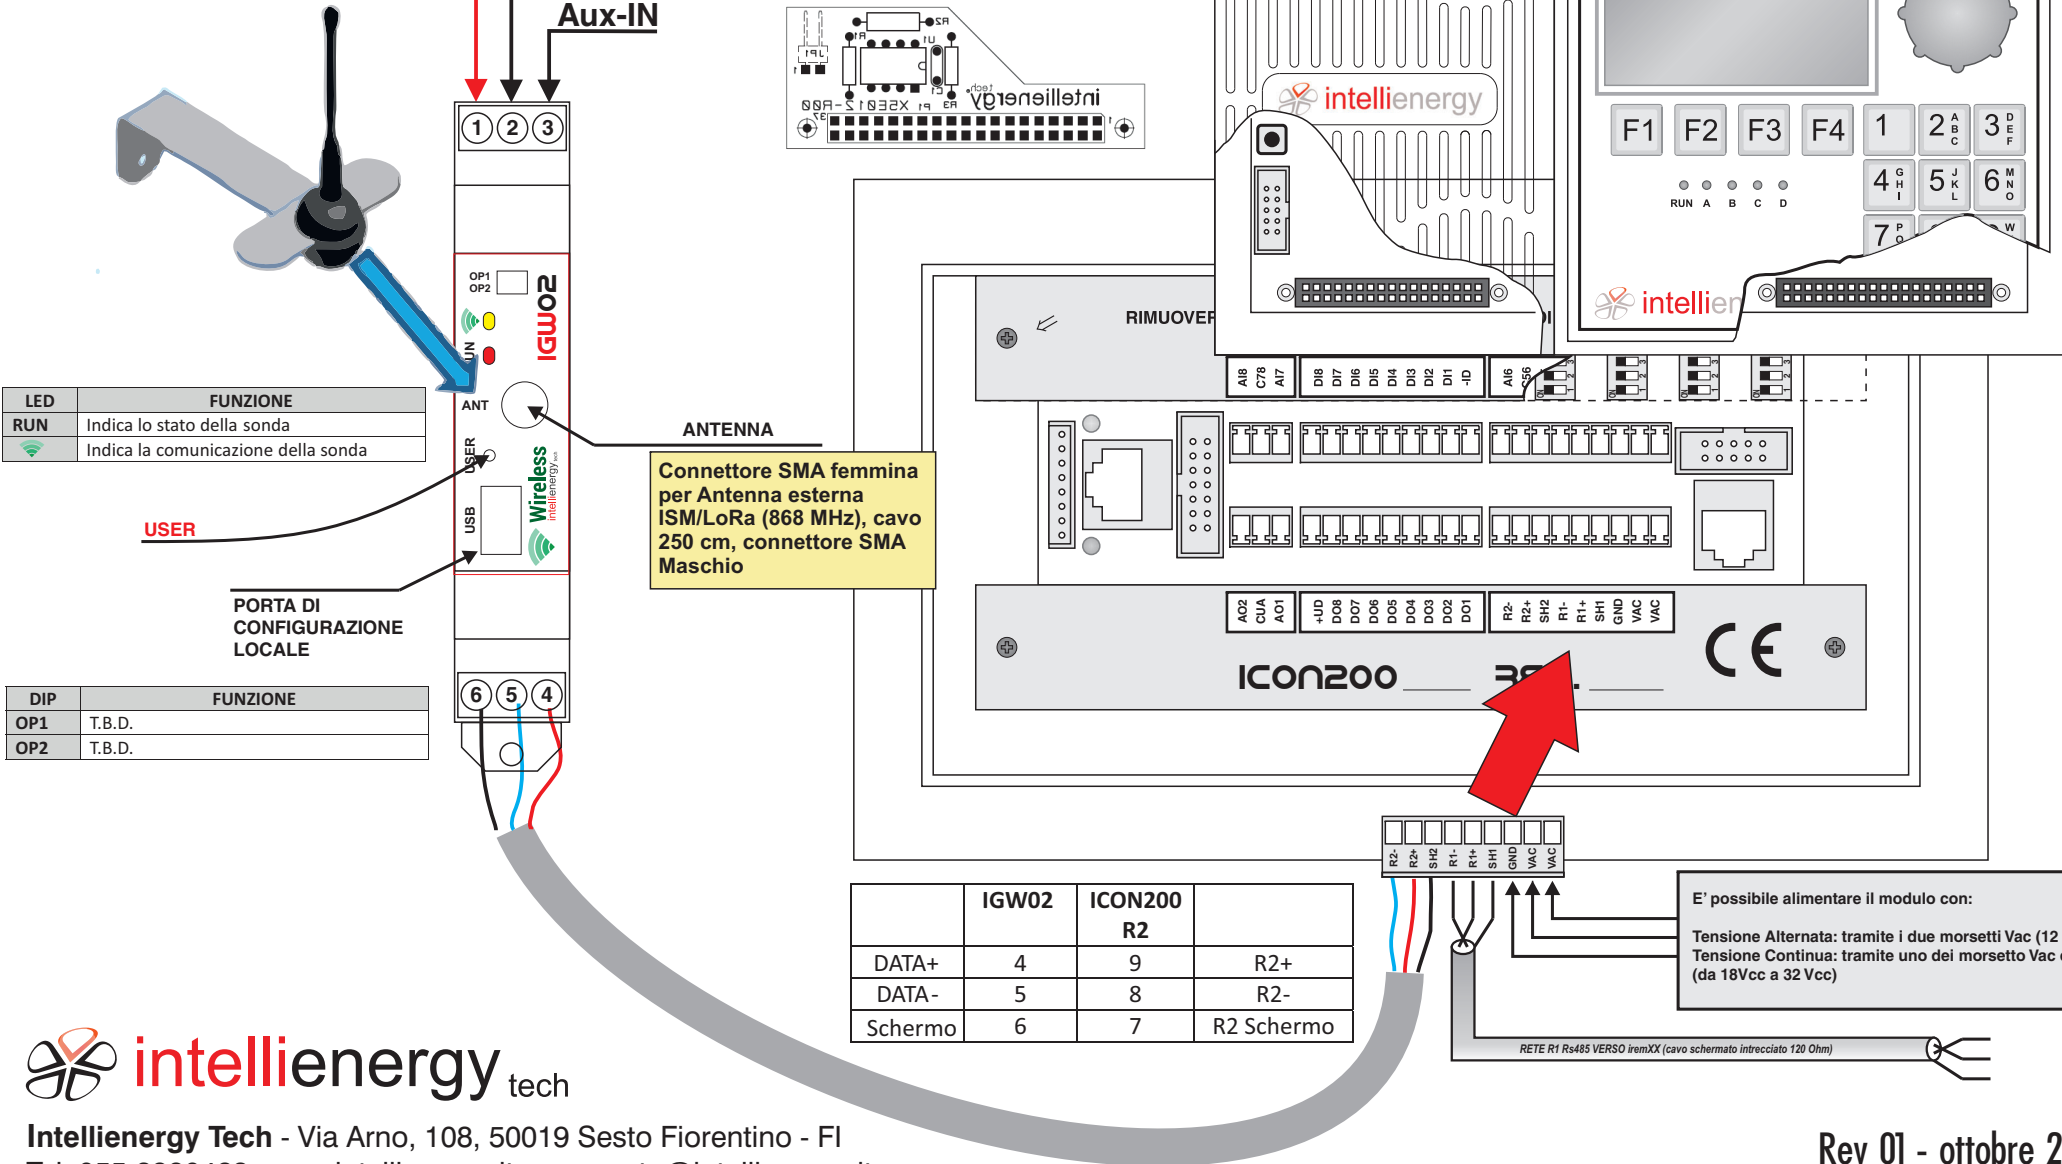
Aux-IN

1 2 3

OP1
OP2

IGW02

RUN

ANT

USER

USB

Wireless
intellienergy

6 5 4

LED | FUNZIONE
RUN | Indica lo stato della sonda
 | Indica la comunicazione della sonda

USER

PORTA DI CONFIGURAZIONE LOCALE

| DIP | FUNZIONE |
|---|---|
| OP1 | T.B.D. |
| OP2 | T.B.D. |

ANTENNA

Connettore SMA femmina per Antenna esterna ISM/LoRa (868 MHz), cavo 250 cm, connettore SMA Maschio

intellienergy

F1 F2 F3 F4 1 2 3 4 5 6 7

RUN A B C D

intellien

RIMUOVER

AI8 C78 AI7 DI8 DI7 DI6 DI5 DI4 DI3 DI2 DI1 -ID AI6 C56

AO2 CUA AO1 +UD DO8 DO7 DO6 DO5 DO4 DO3 DO2 DO1 R2- R2+ SH2 R1- R1+ SH1 GND VAC VAC

ICON200 3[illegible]

CE

R2- R2+ SH2 R1- R1+ SH1 GND VAC VAC

| | IGW02 | ICON200 R2 | |
|---|---|---|---|
| DATA+ | 4 | 9 | R2+ |
| DATA- | 5 | 8 | R2- |
| Schermo | 6 | 7 | R2 Schermo |

E' possibile alimentare il modulo con:

Tensione Alternata: tramite i due morsetti Vac (12
Tensione Continua: tramite uno dei morsetto Vac
(da 18Vcc a 32 Vcc)

RETE R1 Rs485 VERSO iremXX (cavo schermato intrecciato 120 Ohm)

intellienergy tech

Intellienergy Tech - Via Arno, 108, 50019 Sesto Fiorentino - FI

Rev 01 - ottobre 2